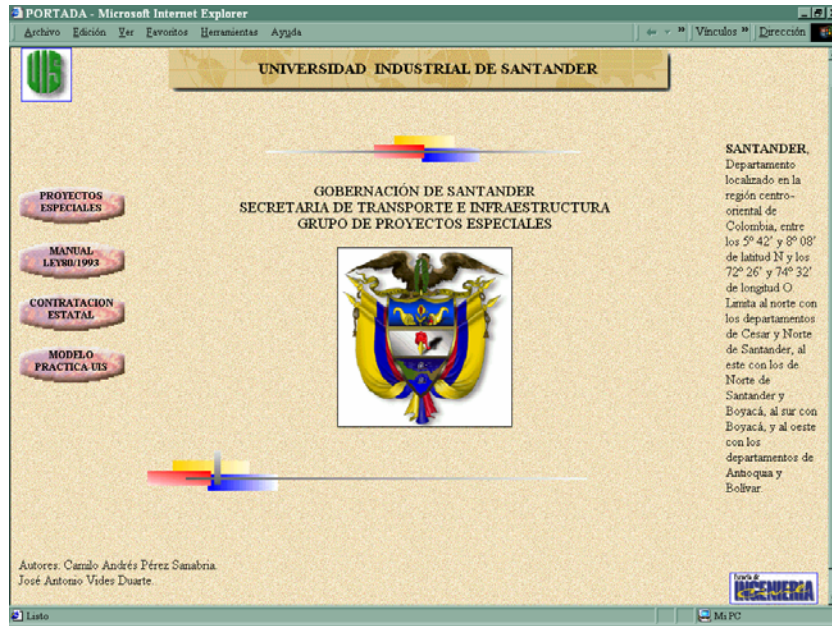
PORTADA - Microsoft Internet Explorer

Archivo Edición Ver Favoritos Herramientas Ayuda

Vínculos » Dirección

UIS

UNIVERSIDAD INDUSTRIAL DE SANTANDER

PROYECTOS ESPECIALES

MANUAL LEY80/1993

CONTRATACION ESTATAL

MODELO PRACTICA UIS

GOBERNACIÓN DE SANTANDER
SECRETARIA DE TRANSPORTE E INFRAESTRUCTURA
GRUPO DE PROYECTOS ESPECIALES

SANTANDER, Departamento localizado en la región centro-oriental de Colombia, entre los 5º 42' y 8º 08' de latitud N y los 72º 26' y 74º 32' de longitud O. Limita al norte con los departamentos de Cesar y Norte de Santander, al este con los de Norte de Santander y Boyacá, al sur con Boyacá, y al oeste con los departamentos de Antioquia y Bolívar.

Autores: Camilo Andrés Pérez Sanabria.
José Antonio Vides Duarte.

INGENIERIA

Listo

Mi PC